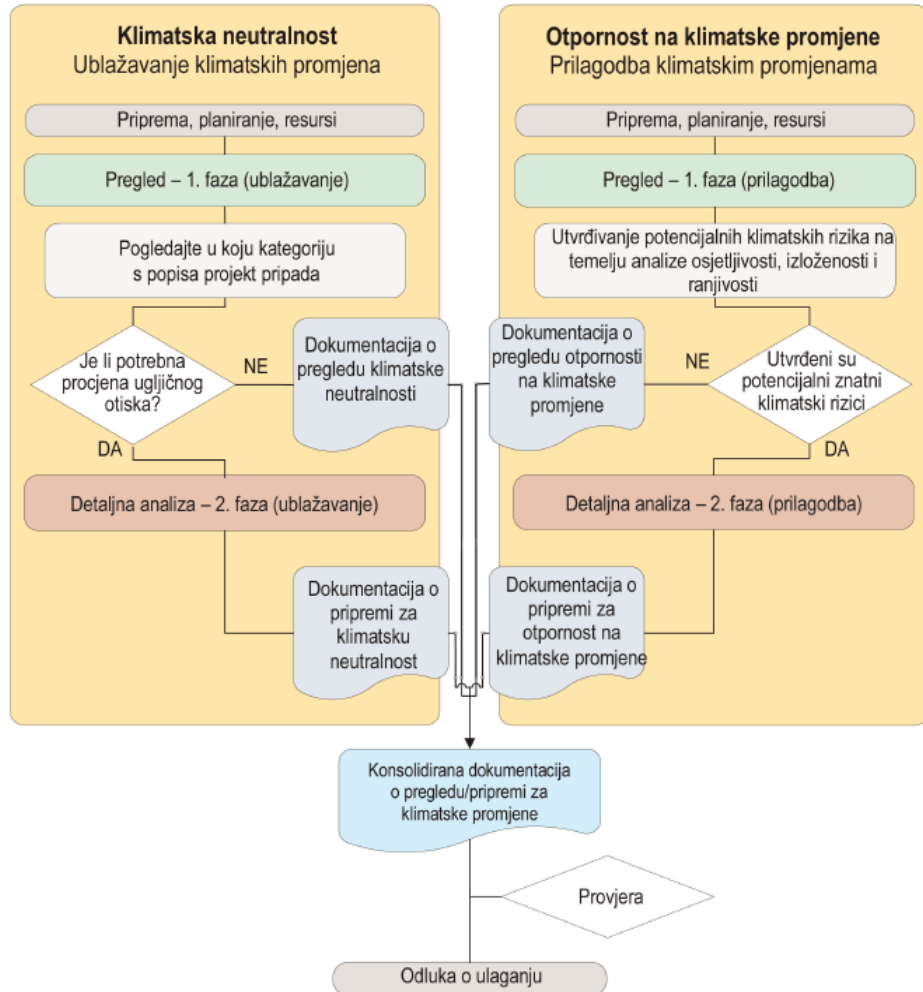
Klimatska neutralnost
Ublažavanje klimatskih promjena

Priprema, planiranje, resursi

Pregled – 1. faza (ublažavanje)

Pogledajte u koju kategoriju s popisa projekt pripada

Je li potrebna procjena ugljičnog otiska?

NE

DA

Dokumentacija o pregledu klimatske neutralnosti

Detaljna analiza – 2. faza (ublažavanje)

Dokumentacija o pripremi za klimatsku neutralnost

Otpornost na klimatske promjene
Prilagodba klimatskim promjenama

Priprema, planiranje, resursi

Pregled – 1. faza (prilagodba)

Utvrđivanje potencijalnih klimatskih rizika na temelju analize osjetljivosti, izloženosti i ranjivosti

Dokumentacija o pregledu otpornosti na klimatske promjene

NE

Utvrđeni su potencijalni znatni klimatski rizici

DA

Detaljna analiza – 2. faza (prilagodba)

Dokumentacija o pripremi za otpornost na klimatske promjene

Konsolidirana dokumentacija o pregledu/pripremi za klimatske promjene

Provjera

Odluka o ulaganju